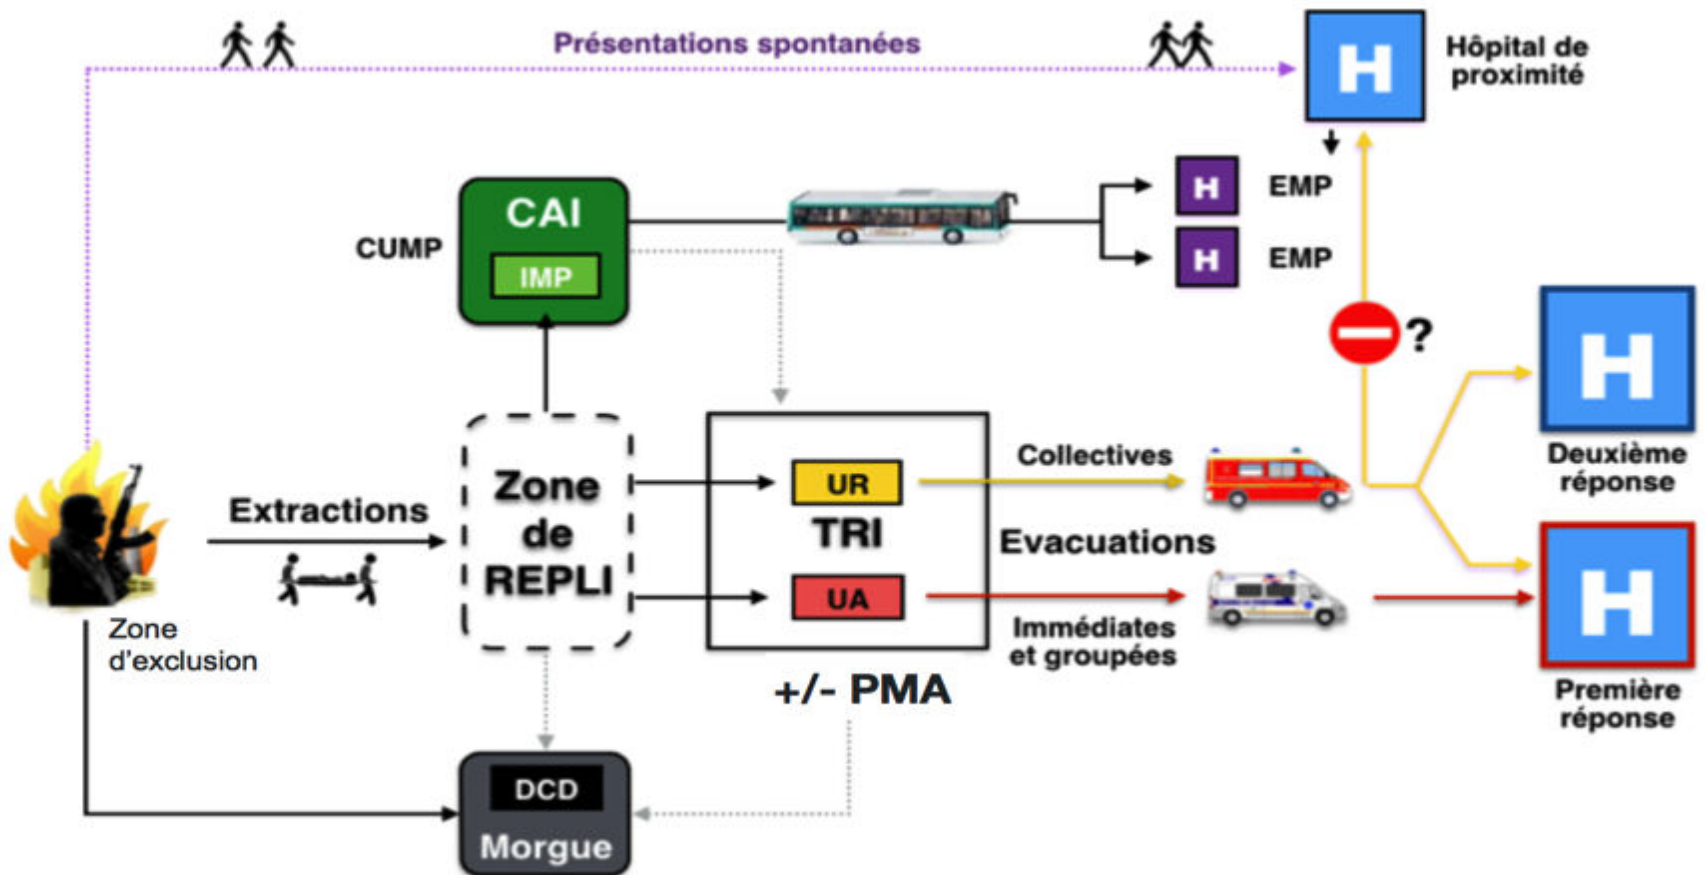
Présentations spontanées

H

Hôpital de proximité

CAI

IMP

CUMP

H EMP

H EMP

?

H

Deuxième réponse

Zone d'exclusion

Extractions

Zone de REPLI

UR

TRI

UA

Collectives

Evacuations

Immédiates et groupées

+/- PMA

H

Première réponse

DCD

Morgue